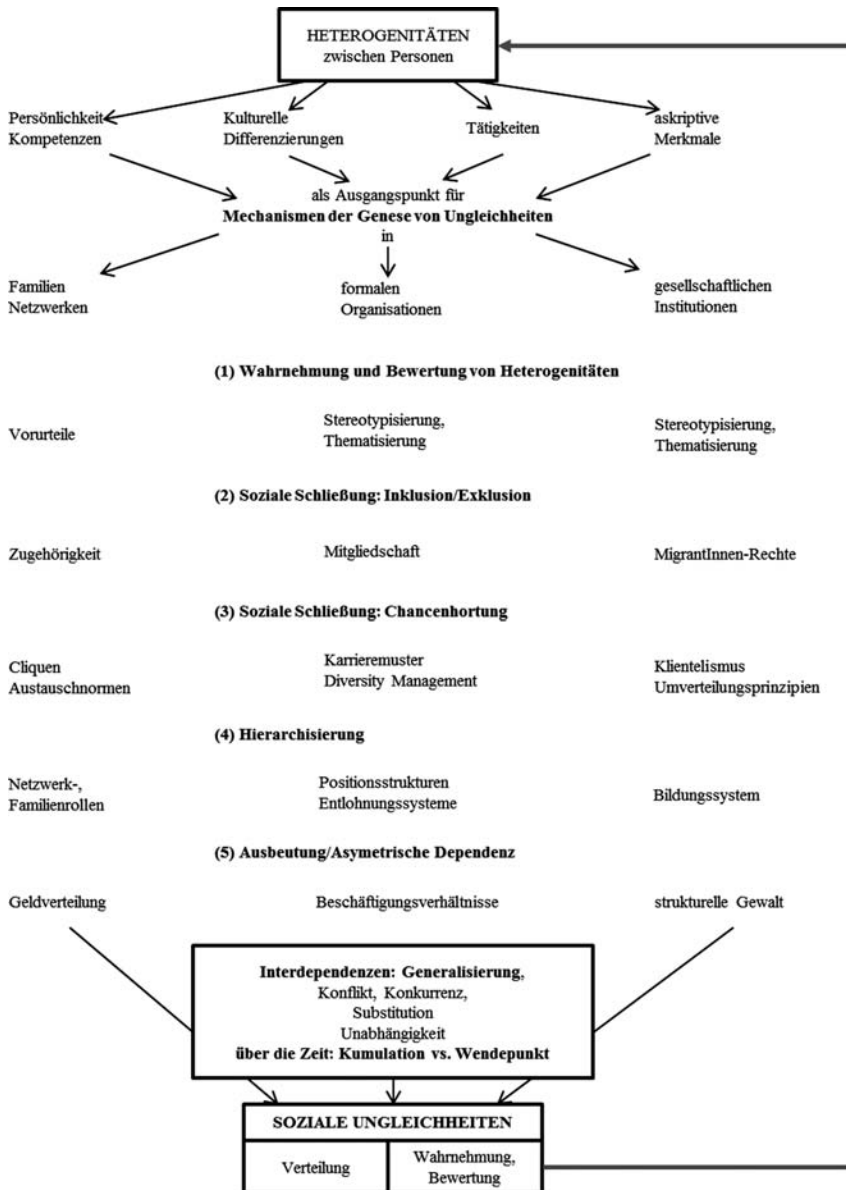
HETEROGENITÄTEN
zwischen Personen

Persönlichkeit
Kompetenzen

Kulturelle
Differenzierungen

Tätigkeiten

askriptive
Merkmale

als Ausgangspunkt für
**Mechanismen der Genese von Ungleichheiten**
in

Familien
Netzwerken

formalen
Organisationen

gesellschaftlichen
Institutionen

**(1) Wahrnehmung und Bewertung von Heterogenitäten**

Vorurteile

Stereotypisierung,
Thematisierung

Stereotypisierung,
Thematisierung

**(2) Soziale Schließung: Inklusion/Exklusion**

Zugehörigkeit

Mitgliedschaft

MigrantInnen-Rechte

**(3) Soziale Schließung: Chancenhortung**

Cliquen
Austauschnormen

Karrieremuster
Diversity Management

Klientelismus
Umverteilungsprinzipien

**(4) Hierarchisierung**

Netzwerk-,
Familienrollen

Positionsstrukturen
Entlohnungssysteme

Bildungssystem

**(5) Ausbeutung/Asymetrische Dependenz**

Geldverteilung

Beschäftigungsverhältnisse

strukturelle Gewalt

**Interdependenzen: Generalisierung,**
Konflikt, Konkurrenz,
Substitution
Unabhängigkeit
**über die Zeit: Kumulation vs. Wendepunkt**

SOZIALE UNGLEICHHEITEN

Verteilung

Wahrnehmung,
Bewertung